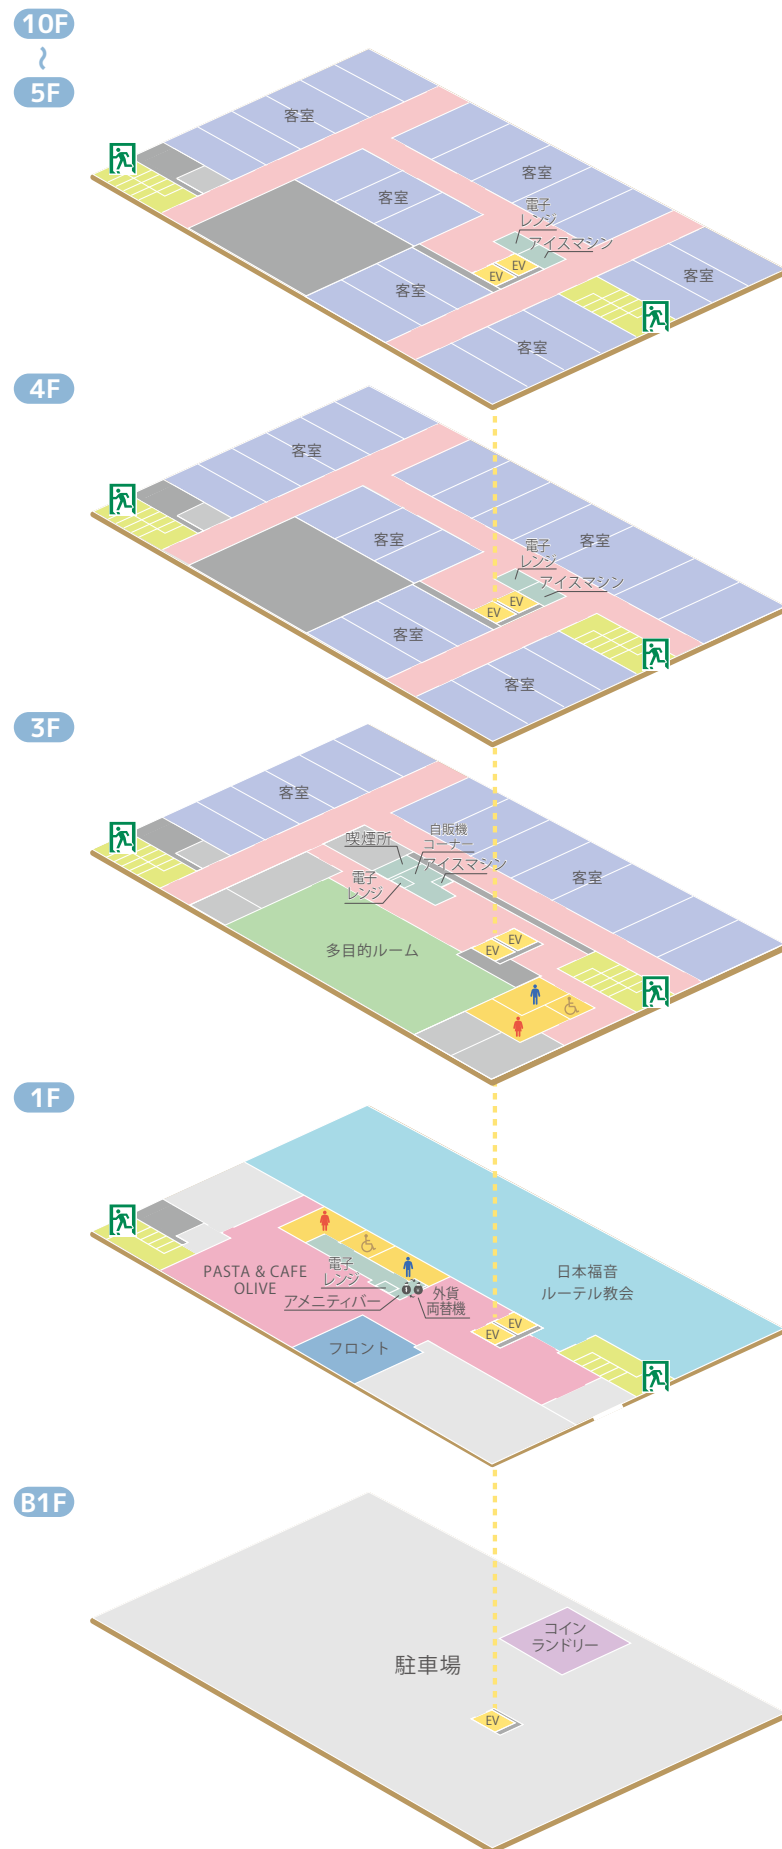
10F
〜
5F
客室
客室
客室
電子レンジ
アイスマシン
EV
EV
客室
客室
客室

4F
客室
客室
電子レンジ
客室
アイスマシン
EV
EV
客室
客室

3F
客室
喫煙所
自販機コーナー
アイスマシン
電子レンジ
客室
多目的ルーム
EV
EV

1F
PASTA & CAFE OLIVE
電子レンジ
アメニティバー
外貨両替機
日本福音ルーテル教会
EV
EV
フロント

B1F
コインランドリー
駐車場
EV